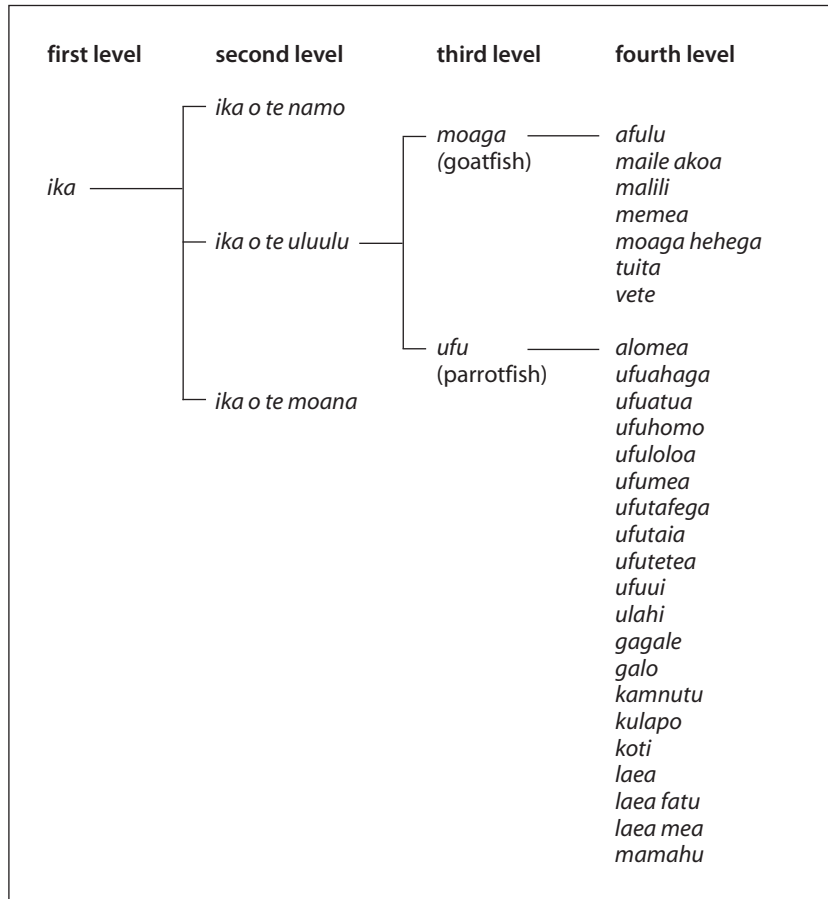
first level

second level

third level

fourth level

ika

ika o te namo

ika o te uluulu

ika o te moana

moaga (goatfish)

ufu (parrotfish)

afulu
maile akoa
malili
memea
moaga hehega
tuita
vete

alomea
ufuahaga
ufuatua
ufuhomo
ufuloloa
ufumea
ufutafega
ufutaia
ufutetea
ufuui
ulahi
gagale
galo
kamnutu
kulapo
koti
laea
laea fatu
laea mea
mamahu